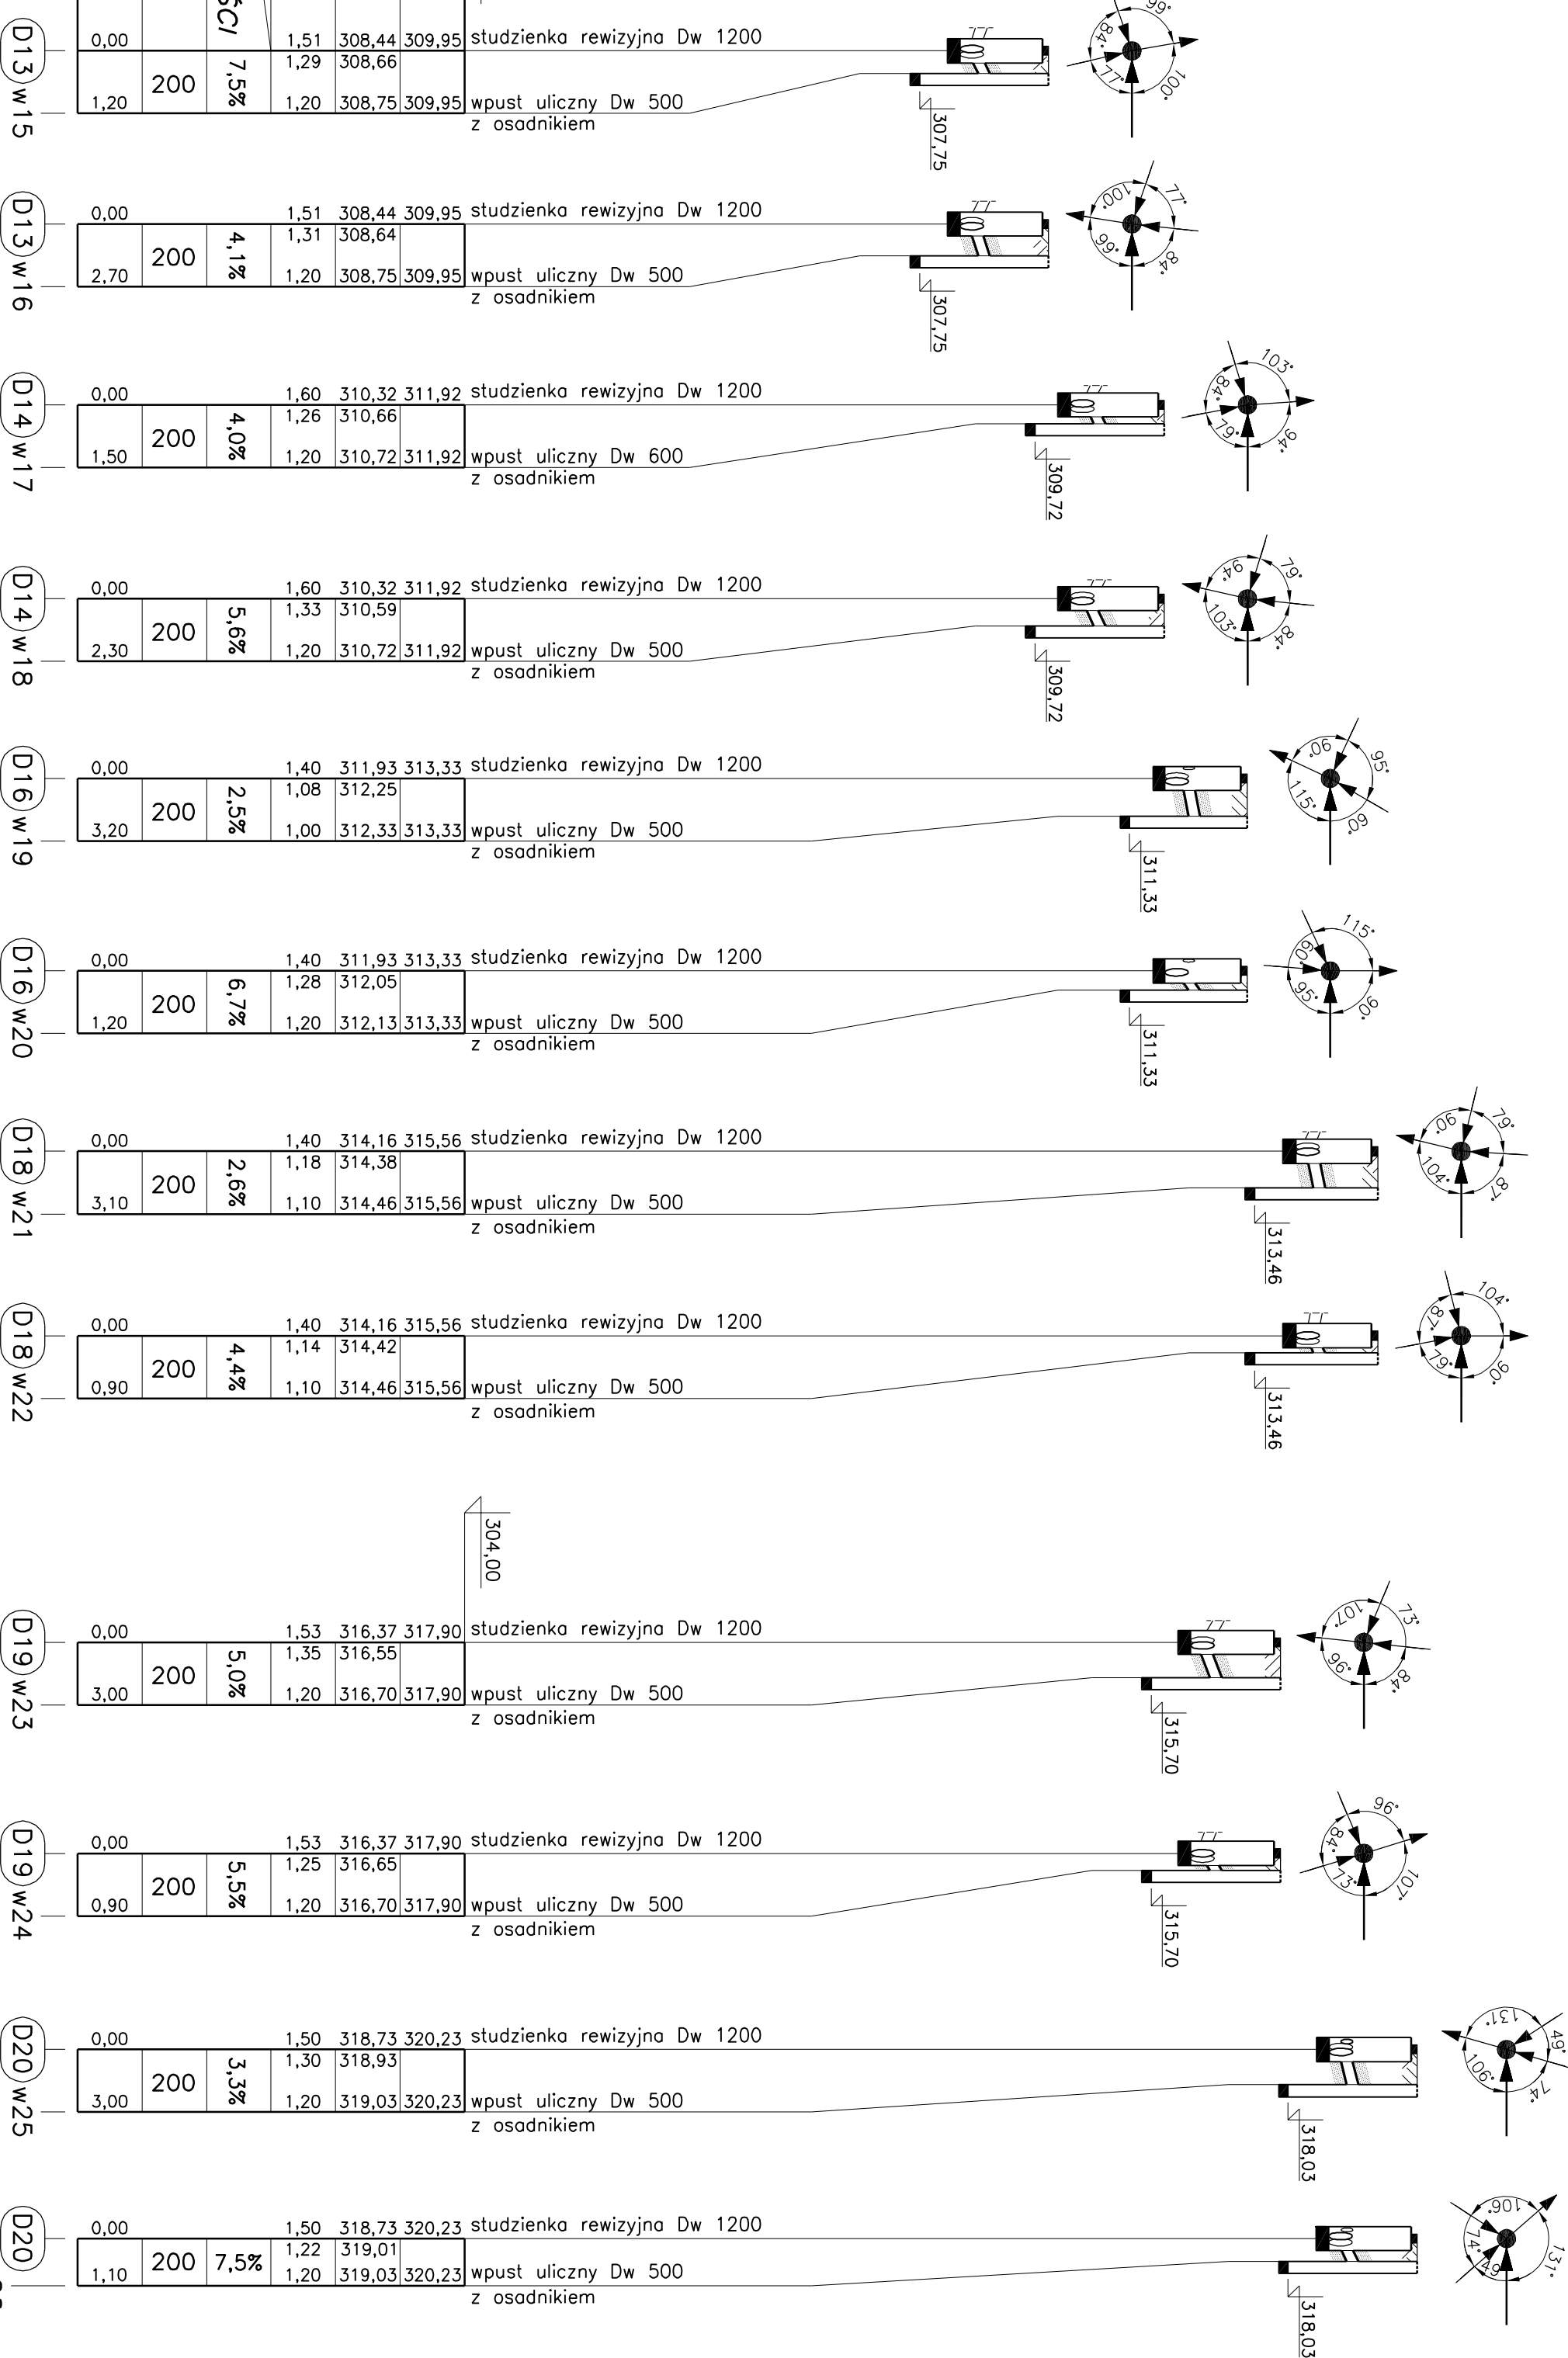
D13 w15

| 0,00 | | ŚCI | 1,51 | 308,44 | 309,95 |
|---|---|---|---|---|---|
| | 200 | 7,5% | 1,29 | 308,66 | |
| 1,20 | | | 1,20 | 308,75 | 309,95 |

studzienka rewizyjna Dw 1200
wpust uliczny Dw 500
z osadnikiem
307,75
99° 84° 77° 100°

D13 w16

| 0,00 | | | 1,51 | 308,44 | 309,95 |
|---|---|---|---|---|---|
| | 200 | 4,1% | 1,31 | 308,64 | |
| 2,70 | | | 1,20 | 308,75 | 309,95 |

studzienka rewizyjna Dw 1200
wpust uliczny Dw 500
z osadnikiem
307,75
100° 77° 99° 84°

D14 w17

| 0,00 | | | 1,60 | 310,32 | 311,92 |
|---|---|---|---|---|---|
| | 200 | 4,0% | 1,26 | 310,66 | |
| 1,50 | | | 1,20 | 310,72 | 311,92 |

studzienka rewizyjna Dw 1200
wpust uliczny Dw 600
z osadnikiem
309,72
103° 84° 79° 94°

D14 w18

| 0,00 | | | 1,60 | 310,32 | 311,92 |
|---|---|---|---|---|---|
| | 200 | 5,6% | 1,33 | 310,59 | |
| 2,30 | | | 1,20 | 310,72 | 311,92 |

studzienka rewizyjna Dw 1200
wpust uliczny Dw 500
z osadnikiem
309,72
94° 79° 103° 84°

D16 w19

| 0,00 | | | 1,40 | 311,93 | 313,33 |
|---|---|---|---|---|---|
| | 200 | 2,5% | 1,08 | 312,25 | |
| 3,20 | | | 1,00 | 312,33 | 313,33 |

studzienka rewizyjna Dw 1200
wpust uliczny Dw 500
z osadnikiem
311,33
90° 95° 115° 60°

D16 w20

| 0,00 | | | 1,40 | 311,93 | 313,33 |
|---|---|---|---|---|---|
| | 200 | 6,7% | 1,28 | 312,05 | |
| 1,20 | | | 1,20 | 312,13 | 313,33 |

studzienka rewizyjna Dw 1200
wpust uliczny Dw 500
z osadnikiem
311,33
115° 60° 95° 90°

D18 w21

| 0,00 | | | 1,40 | 314,16 | 315,56 |
|---|---|---|---|---|---|
| | 200 | 2,6% | 1,18 | 314,38 | |
| 3,10 | | | 1,10 | 314,46 | 315,56 |

studzienka rewizyjna Dw 1200
wpust uliczny Dw 500
z osadnikiem
313,46
90° 79° 104° 87°

D18 w22

| 0,00 | | | 1,40 | 314,16 | 315,56 |
|---|---|---|---|---|---|
| | 200 | 4,4% | 1,14 | 314,42 | |
| 0,90 | | | 1,10 | 314,46 | 315,56 |

studzienka rewizyjna Dw 1200
wpust uliczny Dw 500
z osadnikiem
313,46
104° 87° 79° 90°

304,00

D19 w23

| 0,00 | | | 1,53 | 316,37 | 317,90 |
|---|---|---|---|---|---|
| | 200 | 5,0% | 1,35 | 316,55 | |
| 3,00 | | | 1,20 | 316,70 | 317,90 |

studzienka rewizyjna Dw 1200
wpust uliczny Dw 500
z osadnikiem
315,70
107° 73° 96° 84°

D19 w24

| 0,00 | | | 1,53 | 316,37 | 317,90 |
|---|---|---|---|---|---|
| | 200 | 5,5% | 1,25 | 316,65 | |
| 0,90 | | | 1,20 | 316,70 | 317,90 |

studzienka rewizyjna Dw 1200
wpust uliczny Dw 500
z osadnikiem
315,70
96° 84° 73° 107°

D20 w25

| 0,00 | | | 1,50 | 318,73 | 320,23 |
|---|---|---|---|---|---|
| | 200 | 3,3% | 1,30 | 318,93 | |
| 3,00 | | | 1,20 | 319,03 | 320,23 |

studzienka rewizyjna Dw 1200
wpust uliczny Dw 500
z osadnikiem
318,03
131° 49° 106° 74°

D20

| 0,00 | | | 1,50 | 318,73 | 320,23 |
|---|---|---|---|---|---|
| 1,10 | 200 | 7,5% | 1,22 | 319,01 | |
| | | | 1,20 | 319,03 | 320,23 |

studzienka rewizyjna Dw 1200
wpust uliczny Dw 500
z osadnikiem
318,03
106° 74° 49° 131°